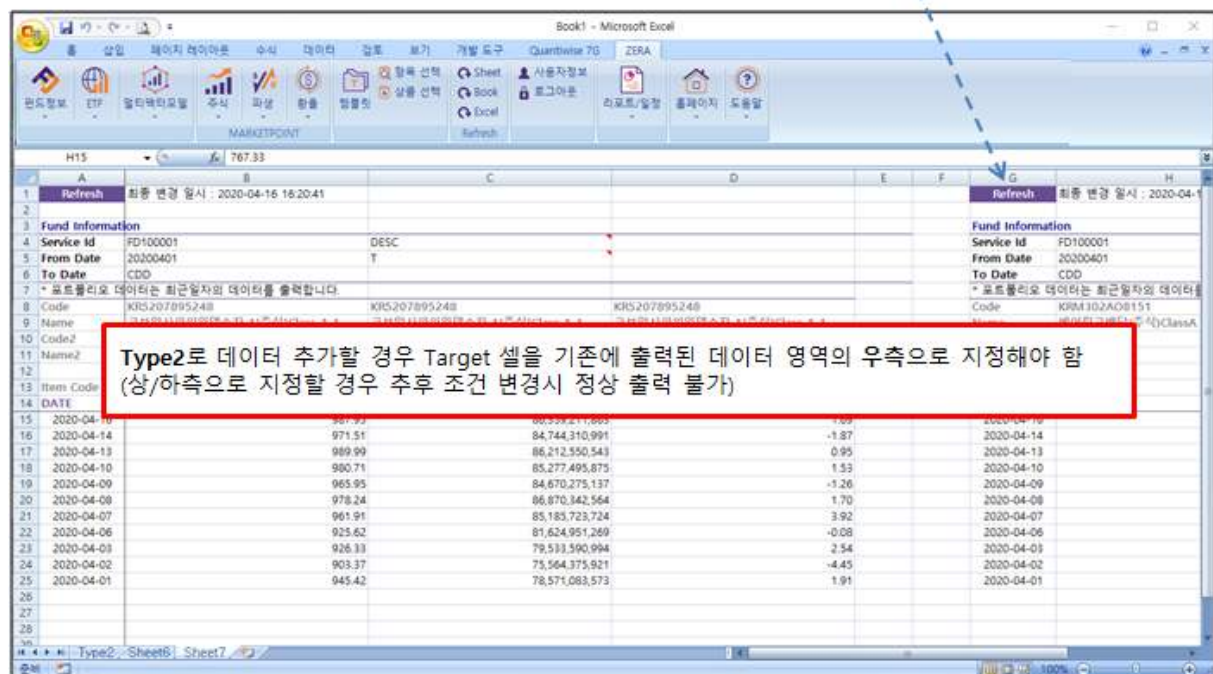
Book1 - Microsoft Excel

홈 삽입 페이지 레이아웃 수식 데이터 검토 보기 개발 도구 Quantiwise 7G ZERA

펀드정보 ETF 멀티팩터모델 주식 파생 환율 템플릿 항목 선택 샘플 선택 Sheet Book Excel 사용자정보 로그아웃 리포트/일정 홈페이지 도움말

MARKETPOINT Refresh

H15 $f_x$ 767.33

| | A | B | C | D | E | F | G | H |
|---|---|---|---|---|---|---|---|---|
| 1 | Refresh | 최종 변경 일시 : 2020-04-16 16:20:41 | | | | | Refresh | 최종 변경 일시 : 2020-04-1 |
| 2 | | | | | | | | |
| 3 | Fund Information | | | | | | Fund Information | |
| 4 | Service Id | FD100001 | DESC | | | | Service Id | FD100001 |
| 5 | From Date | 20200401 | T | | | | From Date | 20200401 |
| 6 | To Date | CDD | | | | | To Date | CDD |
| 7 | * 포트폴리오 데이터는 최근일자의 데이터를 출력합니다. | | | | | | * 포트폴리오 데이터는 최근일자의 데이터를 | |
| 8 | Code | KR5207895248 | KR5207895248 | KR5207895248 | | | Code | KRM302AO8151 |
| 9 | Name | | | | | | Name | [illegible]식)ClassA |
| 10 | Code2 | | | | | | | |
| 11 | Name2 | | | | | | | |
| 12 | | | | | | | | |
| 13 | Item Code | | | | | | | |
| 14 | DATE | | | | | | | |
| 15 | 2020-04-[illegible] | 987.93 | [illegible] | 1.69 | | | 2020-04-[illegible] | |
| 16 | 2020-04-14 | 971.51 | 84,744,310,991 | -1.87 | | | 2020-04-14 | |
| 17 | 2020-04-13 | 989.99 | 86,212,550,543 | 0.95 | | | 2020-04-13 | |
| 18 | 2020-04-10 | 980.71 | 85,277,495,875 | 1.53 | | | 2020-04-10 | |
| 19 | 2020-04-09 | 965.95 | 84,670,275,137 | -1.26 | | | 2020-04-09 | |
| 20 | 2020-04-08 | 978.24 | 86,870,342,564 | 1.70 | | | 2020-04-08 | |
| 21 | 2020-04-07 | 961.91 | 85,185,723,724 | 3.92 | | | 2020-04-07 | |
| 22 | 2020-04-06 | 925.62 | 81,624,951,269 | -0.08 | | | 2020-04-06 | |
| 23 | 2020-04-03 | 926.33 | 79,533,590,994 | 2.54 | | | 2020-04-03 | |
| 24 | 2020-04-02 | 903.37 | 75,564,375,921 | -4.45 | | | 2020-04-02 | |
| 25 | 2020-04-01 | 945.42 | 78,571,083,573 | 1.91 | | | 2020-04-01 | |

Type2로 데이터 추가할 경우 Target 셀을 기존에 출력된 데이터 영역의 우측으로 지정해야 함 (상/하측으로 지정할 경우 추후 조건 변경시 정상 출력 불가)

Type2 Sheet6 Sheet7

준비 100%